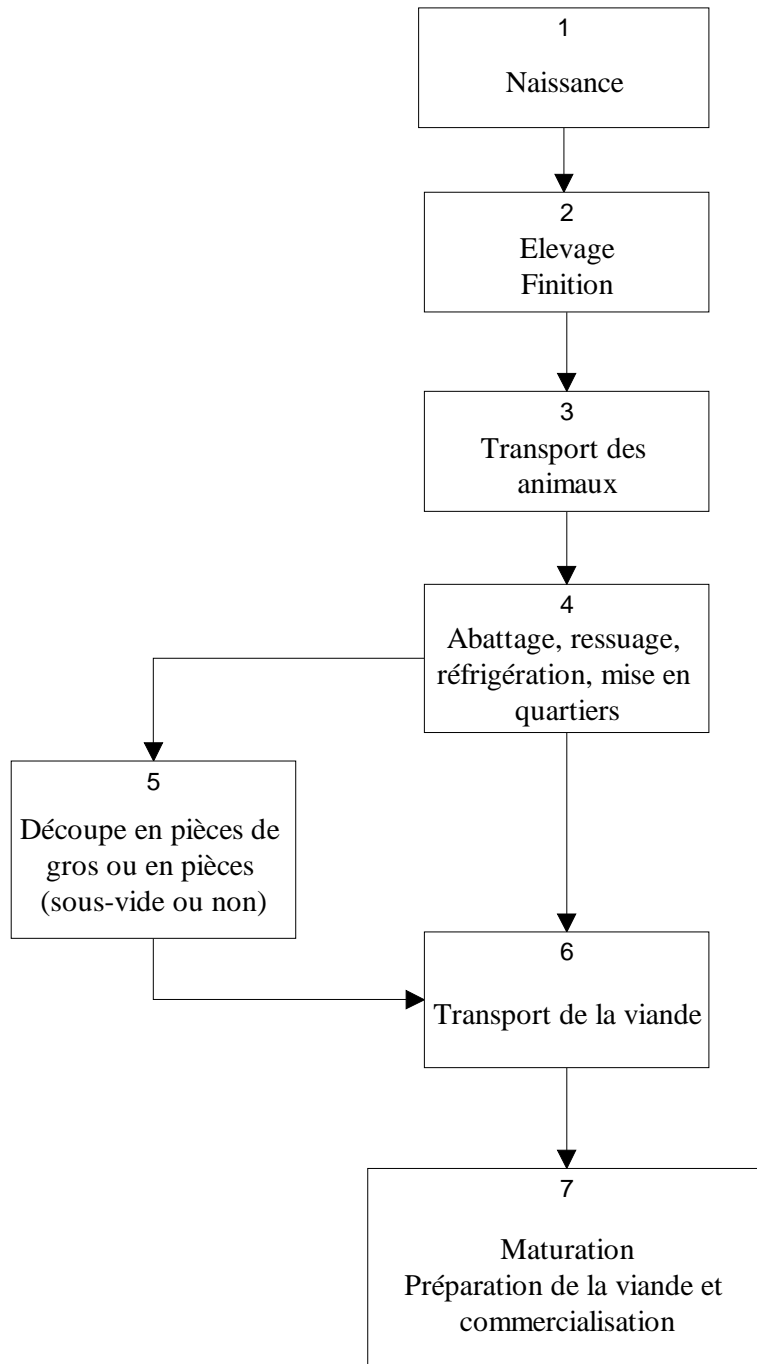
1
Naissance

2
Elevage
Finition

3
Transport des animaux

4
Abattage, ressuage, réfrigération, mise en quartiers

5
Découpe en pièces de gros ou en pièces (sous-vide ou non)

6
Transport de la viande

7
Maturation
Préparation de la viande et commercialisation